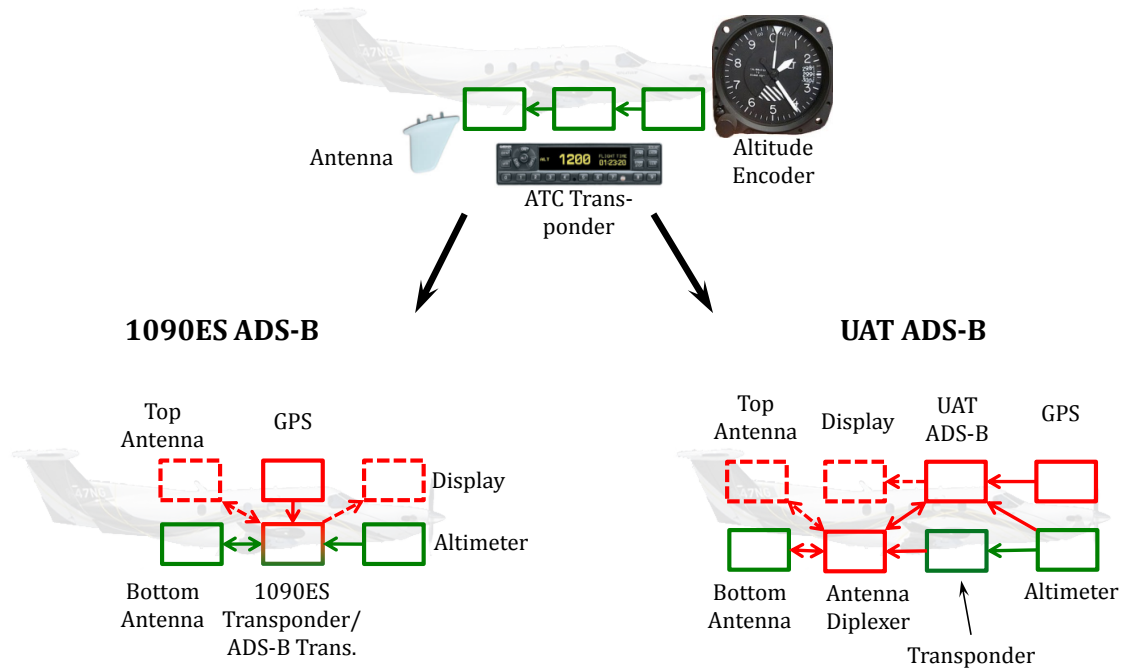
Antenna

1200 FLIGHT TIME 01:23:20

ATC Transponder

Altitude Encoder

1090ES ADS-B

UAT ADS-B

Top Antenna

GPS

Display

Bottom Antenna

1090ES Transponder/ ADS-B Trans.

Altimeter

Top Antenna

Display

UAT ADS-B

GPS

Bottom Antenna

Antenna Diplexer

Altimeter

Transponder